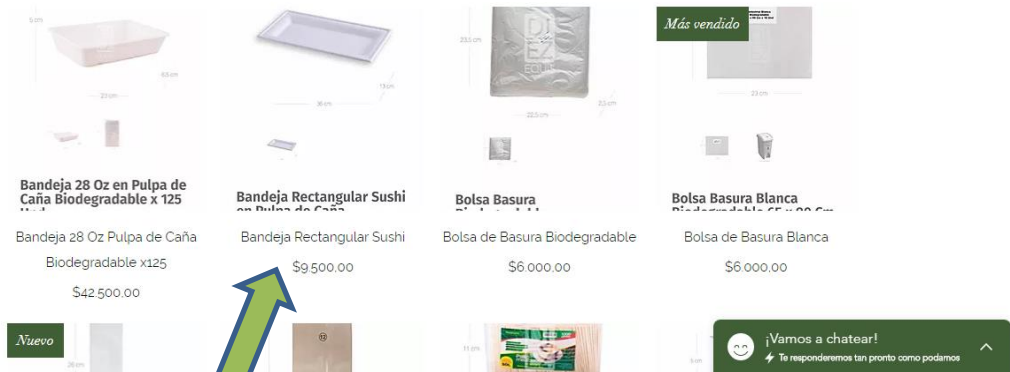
6 cm

6.5 cm

23 cm

Bandeja 28 Oz en Pulpa de Caña Biodegradable x 125 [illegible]

36 cm

13 cm

Bandeja Rectangular Sushi en Pulpa de Caña

23.5 cm

DIEZ ECO

22.0 cm

2.0 cm

Bolsa Basura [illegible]

Más vendido

23 cm

Bolsa Basura Blanca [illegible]

Bandeja 28 Oz Pulpa de Caña Biodegradable x125

$42.500.00

Bandeja Rectangular Sushi

$9.500.00

Bolsa de Basura Biodegradable

$6.000.00

Bolsa de Basura Blanca

$6.000.00

Nuevo

¡Vamos a chatear!

Te responderemos tan pronto como podamos